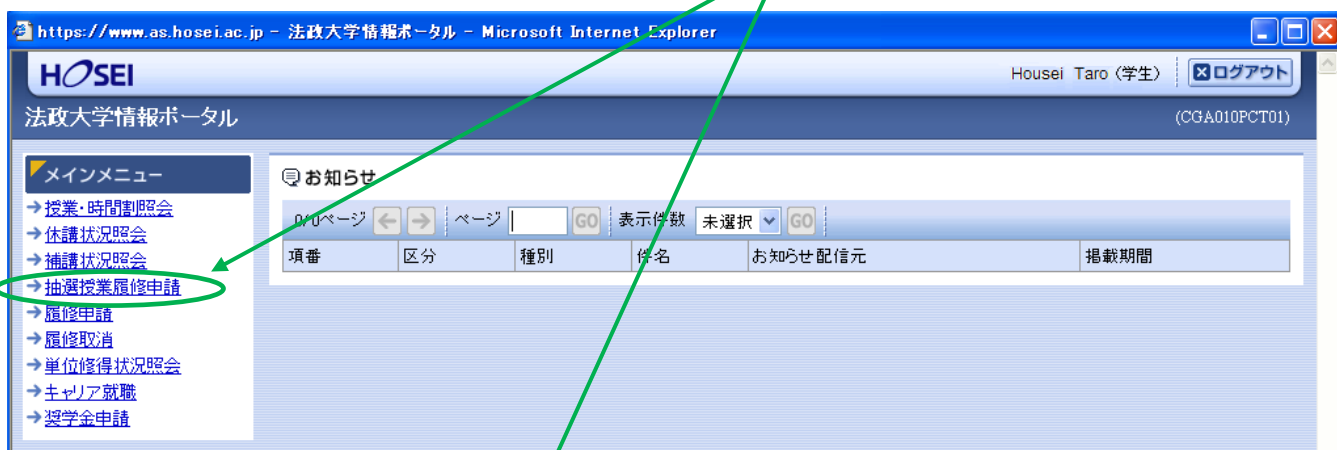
https://www.as.hosei.ac.jp - 法政大学情報ポータル - Microsoft Internet Explorer

HOSEI

Housei Taro (学生) ログアウト

法政大学情報ポータル

(CGA010PCT01)

メインメニュー

→授業・時間割照会
→休講状況照会
→補講状況照会
→抽選授業履修申請
→履修申請
→履修取消
→単位修得状況照会
→キャリア就職
→奨学金申請

お知らせ

0/0ページ ページ GO 表示件数 未選択 GO

| 項番 | 区分 | 種別 | 件名 | お知らせ配信元 | 掲載期間 |
|---|---|---|---|---|---|